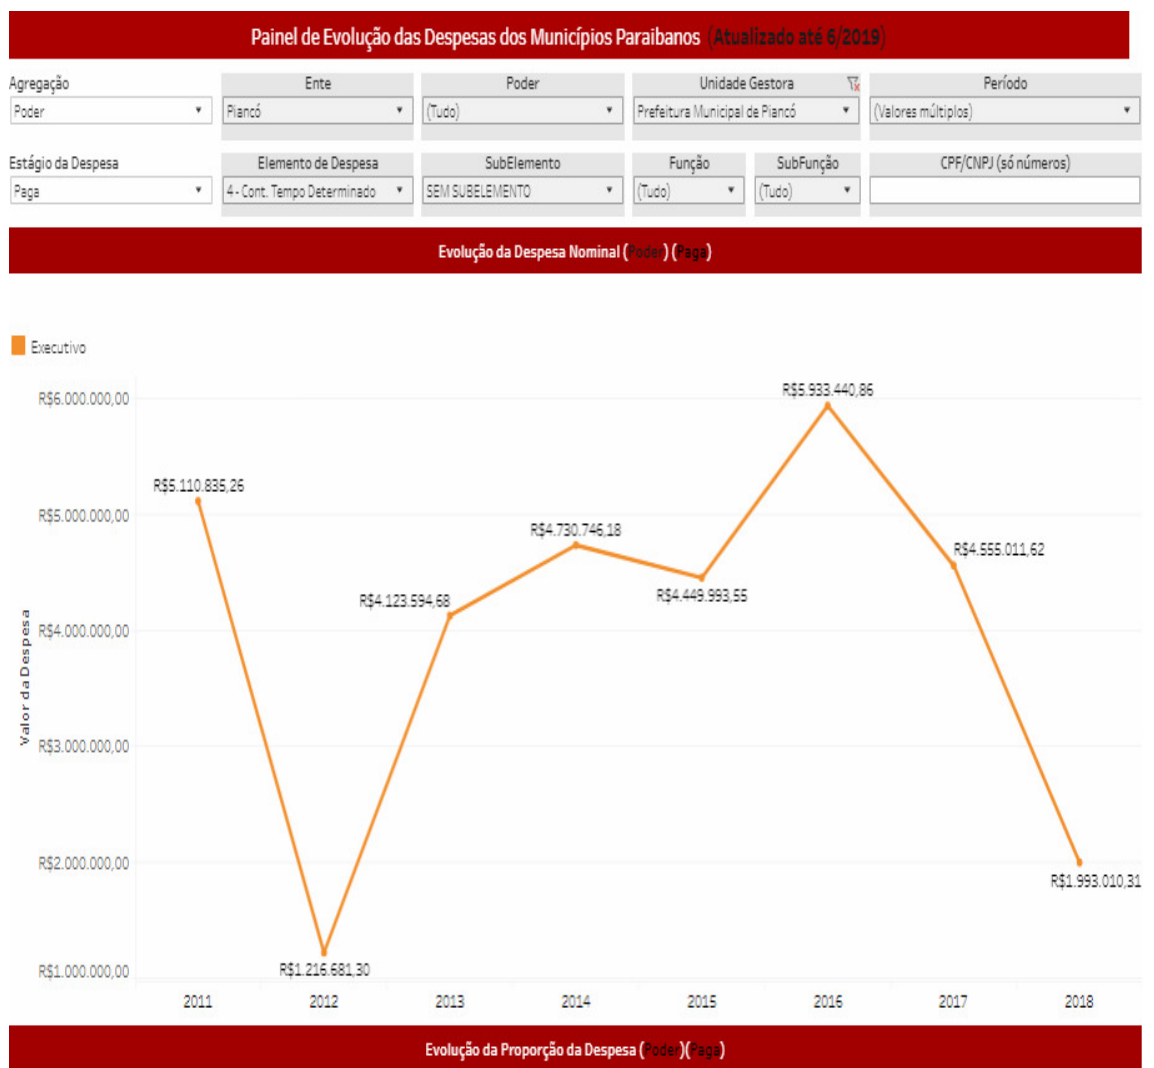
Painel de Evolução das Despesas dos Municípios Paraibanos (Atualizado até 6/2019)

Agregação
Poder

Ente
Piancó

Poder
(Tudo)

Unidade Gestora
Prefeitura Municipal de Piancó

Período
(Valores múltiplos)

Estágio da Despesa
Paga

Elemento de Despesa
4 - Cont. Tempo Determinado

SubElemento
SEM SUBELEMENTO

Função
(Tudo)

SubFunção
(Tudo)

CPF/CNPJ (só números)

Evolução da Despesa Nominal (Poder) (Paga)

Executivo

Valor da Despesa

R$6.000.000,00
R$5.000.000,00
R$4.000.000,00
R$3.000.000,00
R$2.000.000,00
R$1.000.000,00

R$5.110.835,26
R$1.216.681,30
R$4.123.594,68
R$4.730.746,18
R$4.449.993,55
R$5.933.440,86
R$4.555.011,62
R$1.993.010,31

2011
2012
2013
2014
2015
2016
2017
2018

Evolução da Proporção da Despesa (Poder)(Paga)